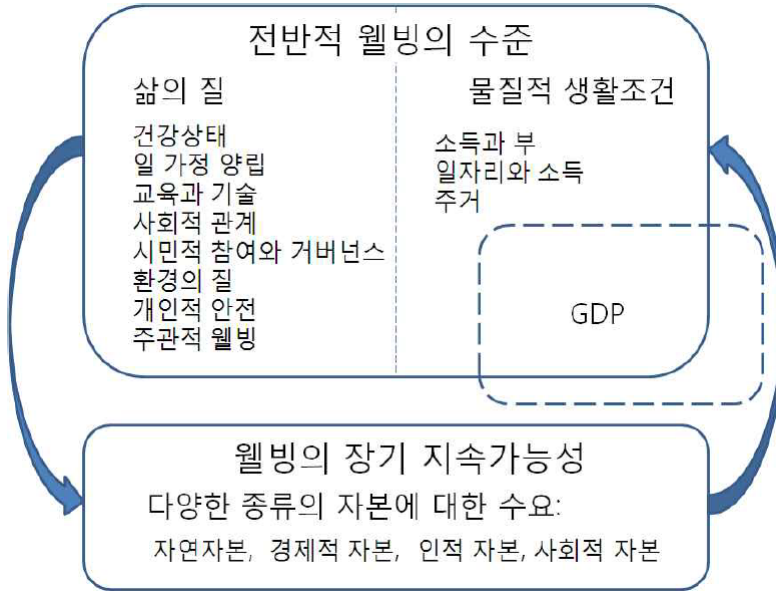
전반적 웰빙의 수준

삶의 질

건강상태
일 가정 양립
교육과 기술
사회적 관계
시민적 참여와 거버넌스
환경의 질
개인적 안전
주관적 웰빙

물질적 생활조건

소득과 부
일자리와 소득
주거

GDP

웰빙의 장기 지속가능성

다양한 종류의 자본에 대한 수요:

자연자본, 경제적 자본, 인적 자본, 사회적 자본